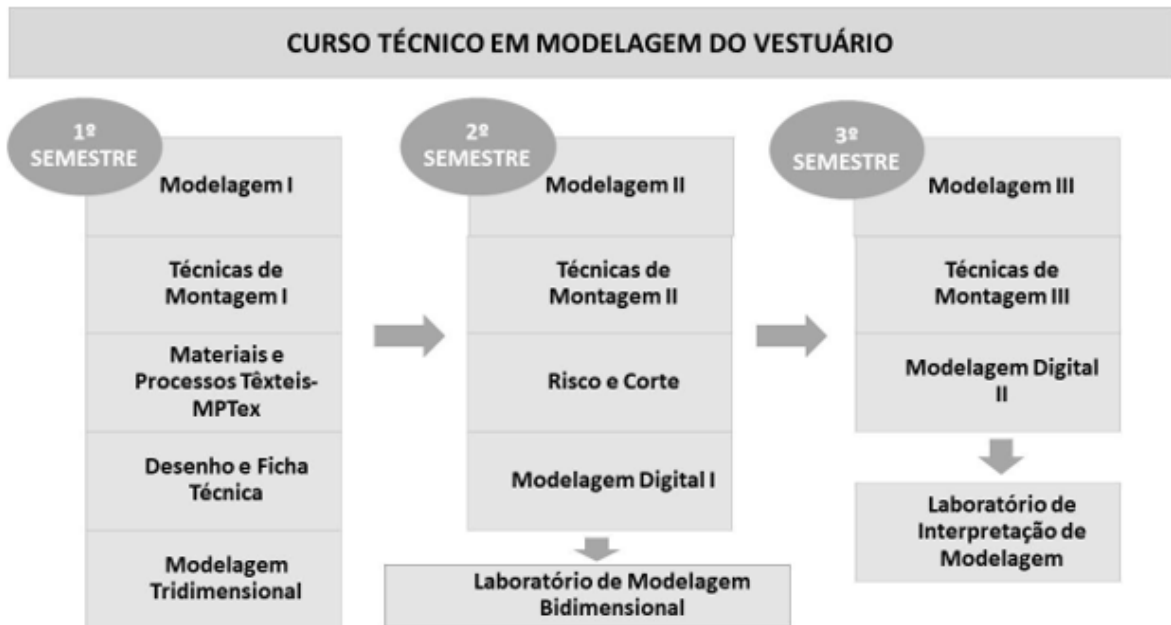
CURSO TÉCNICO EM MODELAGEM DO VESTUÁRIO

1º SEMESTRE

Modelagem I

Técnicas de Montagem I

Materiais e Processos Têxteis-MPTex

Desenho e Ficha Técnica

Modelagem Tridimensional

2º SEMESTRE

Modelagem II

Técnicas de Montagem II

Risco e Corte

Modelagem Digital I

Laboratório de Modelagem Bidimensional

3º SEMESTRE

Modelagem III

Técnicas de Montagem III

Modelagem Digital II

Laboratório de Interpretação de Modelagem